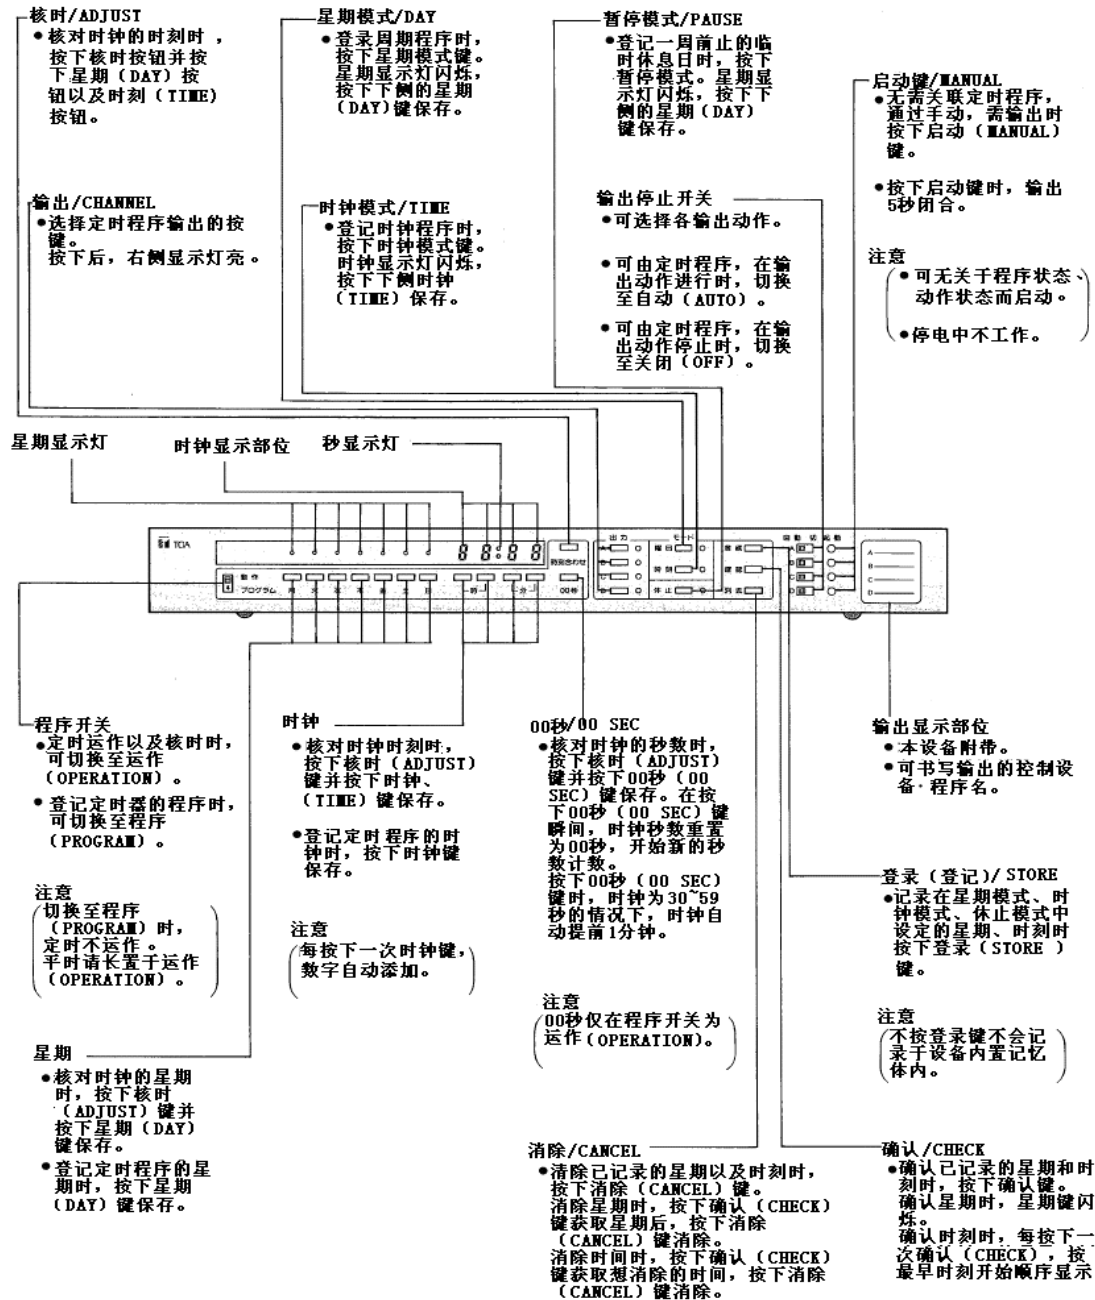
核时/ADJUST
●核对时钟的时刻时，按下核时按钮并按下星期（DAY）按钮以及时刻（TIME）按钮。

输出/CHANNEL
●选择定时程序输出的按键。
按下后，右侧显示灯亮。

星期模式/DAY
●登录周期程序时，按下星期模式键。星期显示灯闪烁，按下下侧的星期（DAY）键保存。

时钟模式/TIME
●登记时钟程序时，按下时钟模式键。时钟显示灯闪烁，按下下侧时钟（TIME）保存。

暂停模式/PAUSE
●登记一周前止的临时休息日时，按下暂停模式。星期显示灯闪烁，按下下侧的星期（DAY）键保存。

输出停止开关
●可选择各输出动作。
●可由定时程序，在输出动作进行时，切换至自动（AUTO）。
●可由定时程序，在输出动作停止时，切换至关闭（OFF）。

启动键/MANUAL
●无需关联定时程序，通过手动，需输出时按下启动（MANUAL）键。
●按下启动键时，输出5秒闭合。

注意
●可无关于程序状态、动作状态而启动。
●停电中不工作。

星期显示灯
时钟显示部位
秒显示灯

TOA
8 8:8 8
動作
プログラム
時刻合わせ
00秒
出力
モード
曜日
時刻
休止
登録
確認
消去
A
B
C
D

程序开关
●定时运作以及核时时，可切换至运作（OPERATION）。
●登记定时器的程序时，可切换至程序（PROGRAM）。

注意
切换至程序（PROGRAM）时，定时不运作。平时请长置于运作（OPERATION）。

星期
●核对时钟的星期时，按下核时（ADJUST）键并按下星期（DAY）键保存。
●登记定时程序的星期时，按下星期（DAY）键保存。

时钟
●核对时钟时刻时，按下核时（ADJUST）键并按下时钟、（TIME）键保存。
●登记定时程序的时钟时，按下时钟键保存。

注意
每按下一次时钟键，数字自动添加。

00秒/00 SEC
●核对时钟的秒数时，按下核时（ADJUST）键并按下00秒（00 SEC）键保存。在按下00秒（00 SEC）键瞬间，时钟秒数重置为00秒，开始新的秒数计数。
按下00秒（00 SEC）键时，时钟为30~59秒的情况下，时钟自动提前1分钟。

注意
00秒仅在程序开关为运作（OPERATION）。

消除/CANCEL
●清除已记录的星期以及时刻时，按下消除（CANCEL）键。
消除星期时，按下确认（CHECK）键获取星期后，按下消除（CANCEL）键消除。
消除时间时，按下确认（CHECK）键获取想消除的时间，按下消除（CANCEL）键消除。

输出显示部位
●本设备附带。
●可书写输出的控制设备·程序名。

登录（登记）/ STORE
●记录在星期模式、时钟模式、休止模式中设定的星期、时刻时按下登录（STORE ）键。

注意
不按登录键不会记录于设备内置记忆体内。

确认/CHECK
●确认已记录的星期和时刻时，按下确认键。
确认星期时，星期键闪烁。
确认时刻时，每按下一次确认（CHECK），按最早时刻开始顺序显示